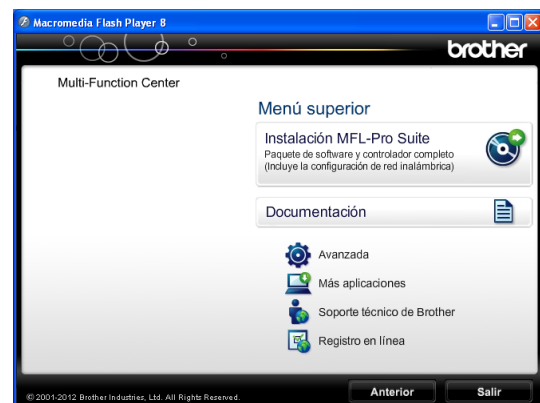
Macromedia Flash Player 8

brother

Multi-Function Center

Menú superior

Instalación MFL-Pro Suite
Paquete de software y controlador completo
(Incluye la configuración de red inalámbrica)

Documentación

Avanzada

Más aplicaciones

Soporte técnico de Brother

Registro en línea

© 2001-2012 Brother Industries, Ltd. All Rights Reserved.

Anterior

Salir